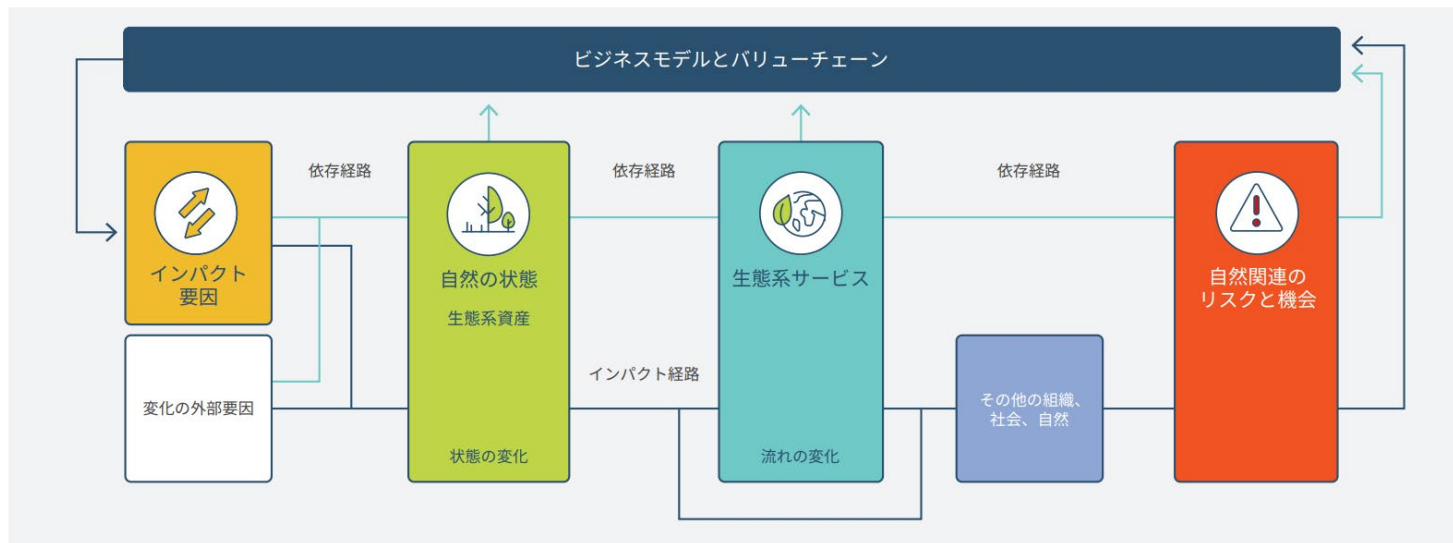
ビジネスモデルとバリューチェーン

依存経路

依存経路

依存経路

インパクト要因

変化の外部要因

自然の状態

生態系資産

状態の変化

インパクト経路

生態系サービス

流れの変化

その他の組織、社会、自然

自然関連のリスクと機会